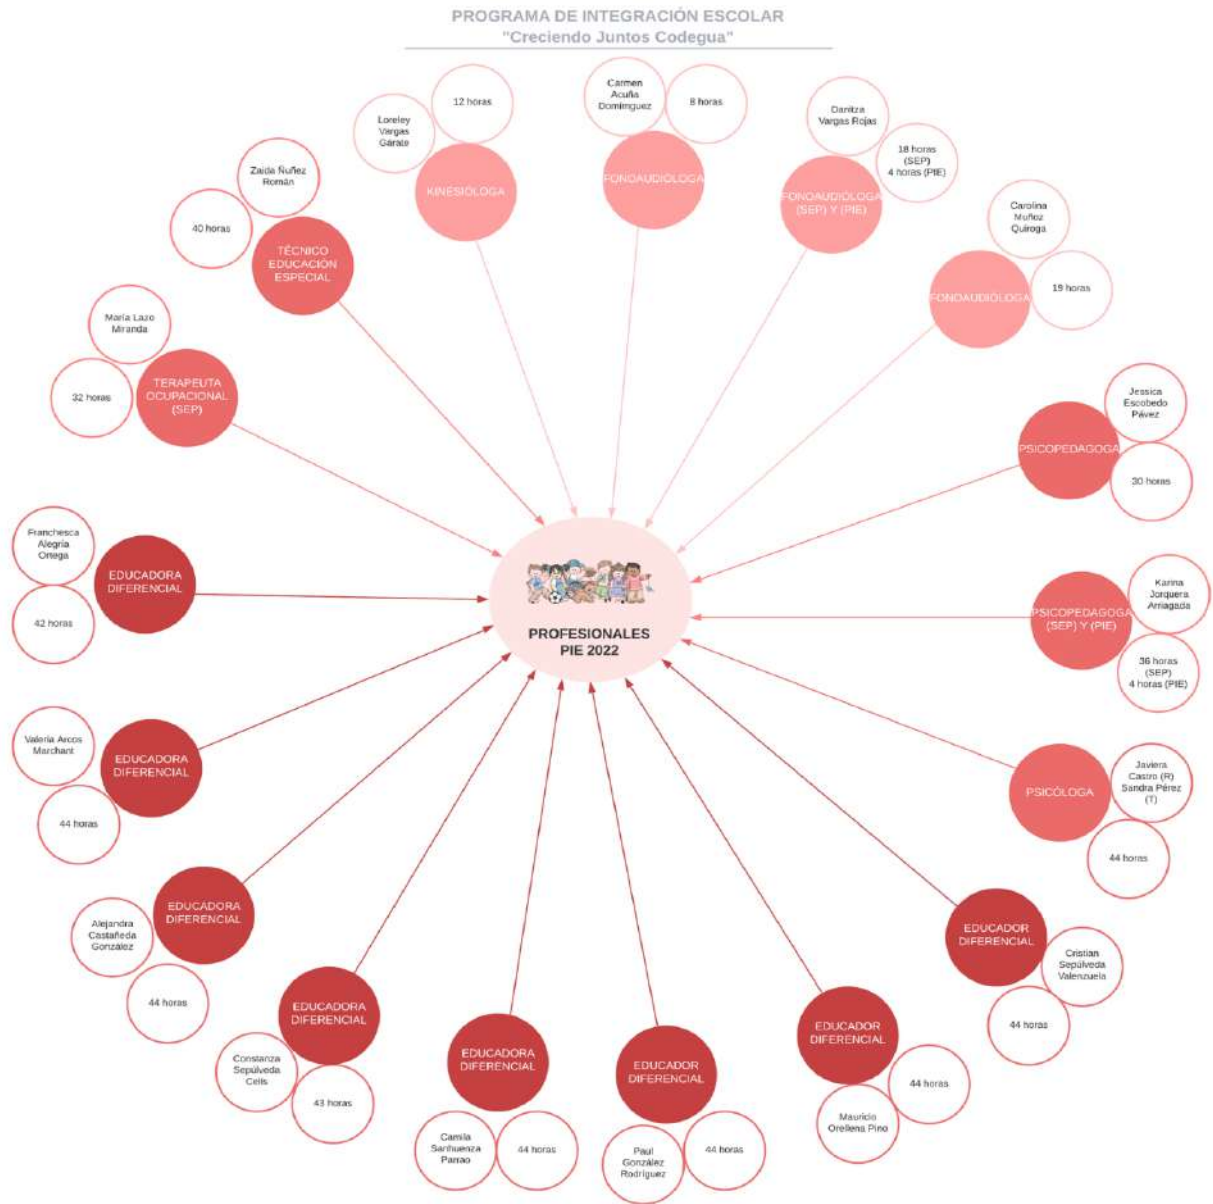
PROGRAMA DE INTEGRACIÓN ESCOLAR
"Creciendo Juntos Codegua"

Loreley Vargas Gárate
12 horas
KINESIÓLOGA

Carmen Acuña Domínguez
8 horas
FONOAUDIÓLOGA

Danitza Vargas Rojas
18 horas (SEP) 4 horas (PIE)
FONOAUDIÓLOGA (SEP) Y (PIE)

Zaida Ñuñez Román
40 horas
TÉCNICO EDUCACIÓN ESPECIAL

Carolina Muñoz Quiroga
19 horas
FONOAUDIÓLOGA

María Lazo Miranda
32 horas
TERAPEUTA OCUPACIONAL (SEP)

Jessica Escobedo Pávez
30 horas
PSICOPEDAGOGA

Franchesca Alegría Ortega
42 horas
EDUCADORA DIFERENCIAL

PROFESIONALES PIE 2022

Karina Jorquera Arriagada
36 horas (SEP) 4 horas (PIE)
PSICOPEDAGOGA (SEP) Y (PIE)

Valeria Arcos Marchant
44 horas
EDUCADORA DIFERENCIAL

Javiera Castro (R) Sandra Pérez (T)
44 horas
PSICÓLOGA

Alejandra Castañeda González
44 horas
EDUCADORA DIFERENCIAL

Cristian Sepúlveda Valenzuela
44 horas
EDUCADOR DIFERENCIAL

Constanza Sepúlveda Celis
43 horas
EDUCADORA DIFERENCIAL

Camila Sanhueza Parrao
44 horas
EDUCADORA DIFERENCIAL

Paul González Rodríguez
44 horas
EDUCADOR DIFERENCIAL

Mauricio Orellana Pino
44 horas
EDUCADOR DIFERENCIAL